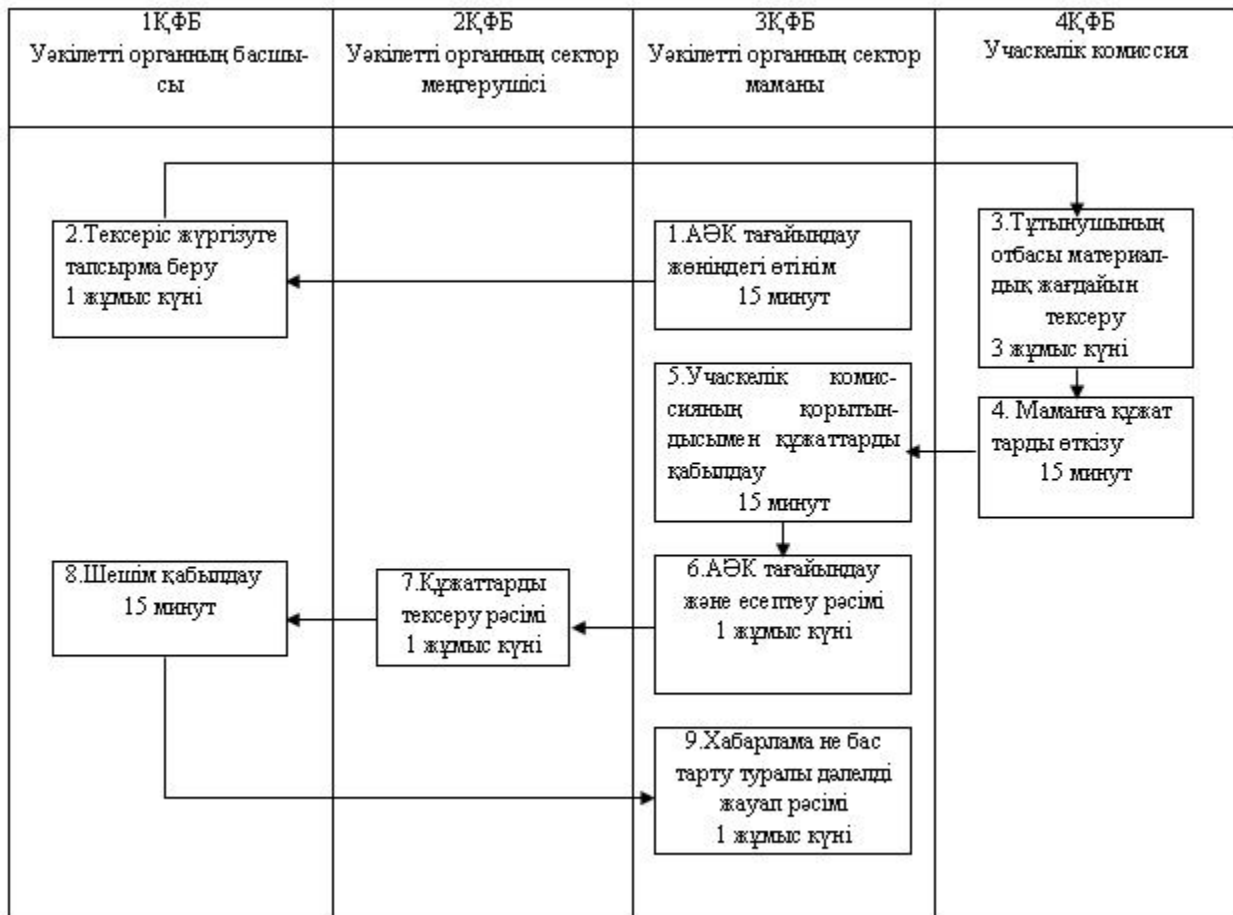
1ҚФБ
Уәкілетті органның басшысы

2ҚФБ
Уәкілетті органның сектор меңгерушісі

3ҚФБ
Уәкілетті органның сектор маманы

4ҚФБ
Учаскелік комиссия

2.Тексеріс жүргізуге тапсырма беру
1 жұмыс күні

1.АӘК тағайындау жөніндегі өтінім
15 минут

3.Тұтынушының отбасы материалдық жағдайын тексеру
3 жұмыс күні

5.Учаскелік комиссияның қорытындысымен құжаттарды қабылдау
15 минут

4. Маманға құжат тарды өткізу
15 минут

8.Шешім қабылдау
15 минут

7.Құжаттарды тексеру рәсімі
1 жұмыс күні

6.АӘК тағайындау және есептеу рәсімі
1 жұмыс күні

9.Хабарлама не бас тарту туралы дәлелді жауап рәсімі
1 жұмыс күні